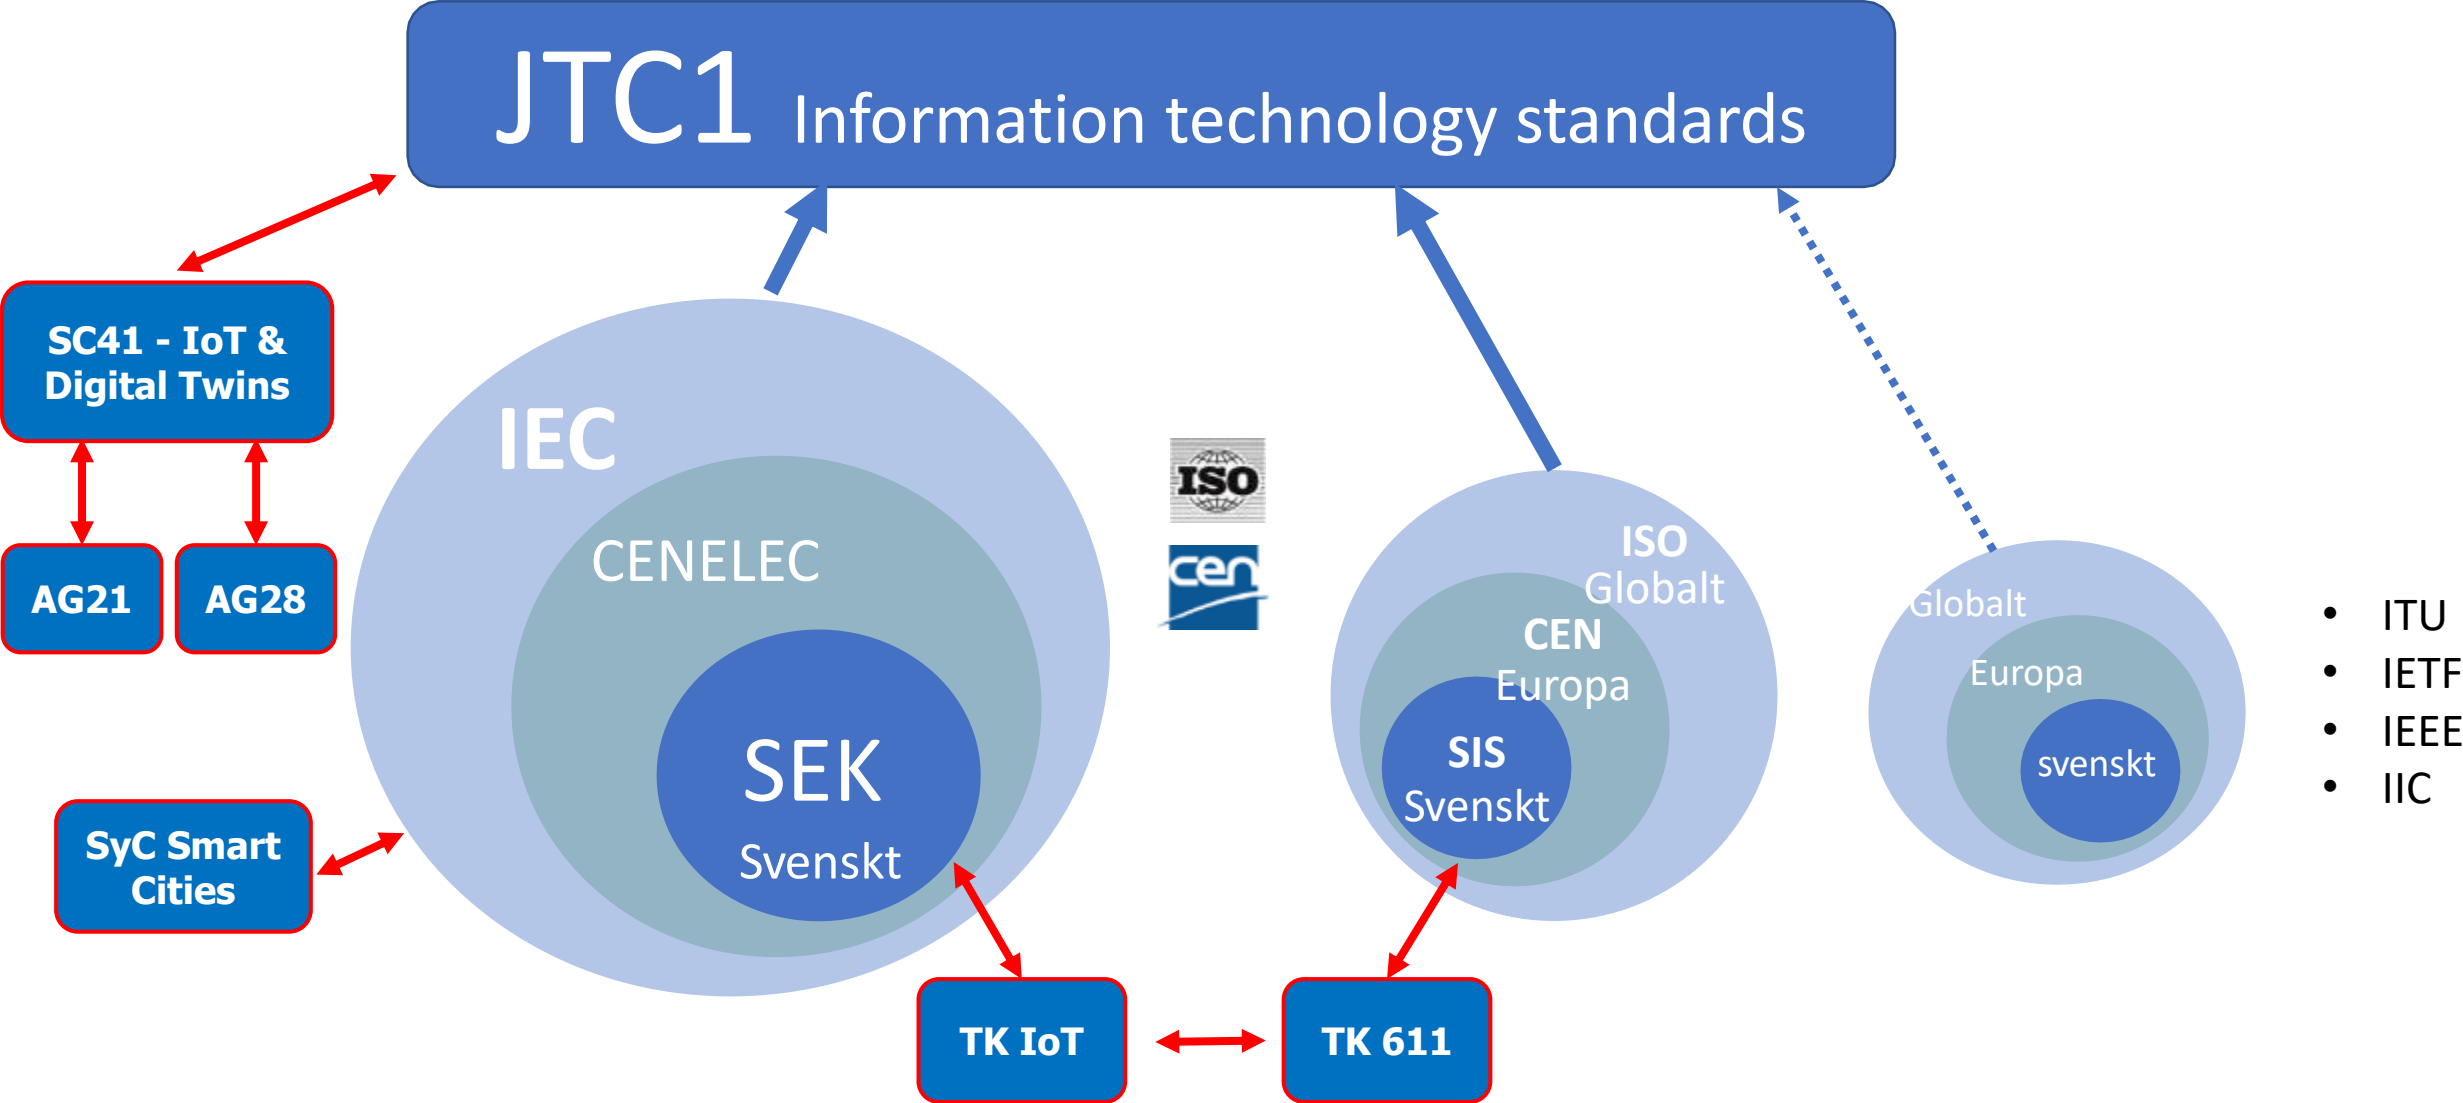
JTC1 Information technology standards

SC41 - IoT & Digital Twins

AG21

AG28

SyC Smart Cities

IEC

CENELEC

SEK

Svenskt

ISO

cen

ISO Globalt

CEN Europa

SIS Svenskt

Globalt

Europa

svenskt

- ITU
- IETF
- IEEE
- IIC

TK IoT

TK 611